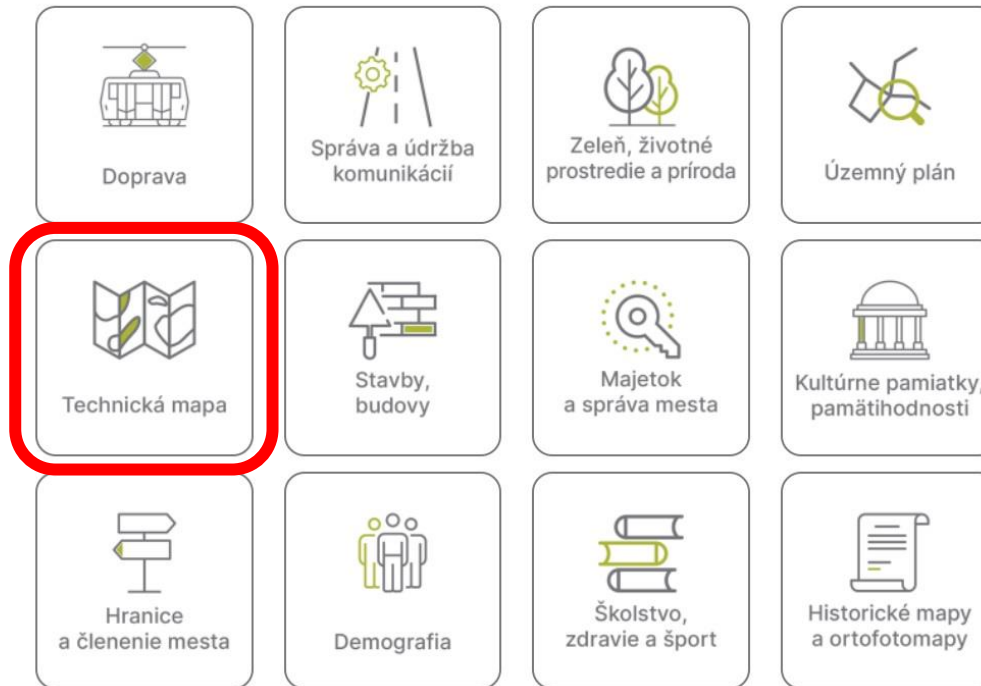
Doprava

Správa a údržba komunikácií

Zeleň, životné prostredie a príroda

Územný plán

Technická mapa

Stavby, budovy

Majetok a správa mesta

Kultúrne pamiatky, pamätihodnosti

Hranice a členenie mesta

Demografia

Školstvo, zdravie a šport

Historické mapy a ortofotomapy